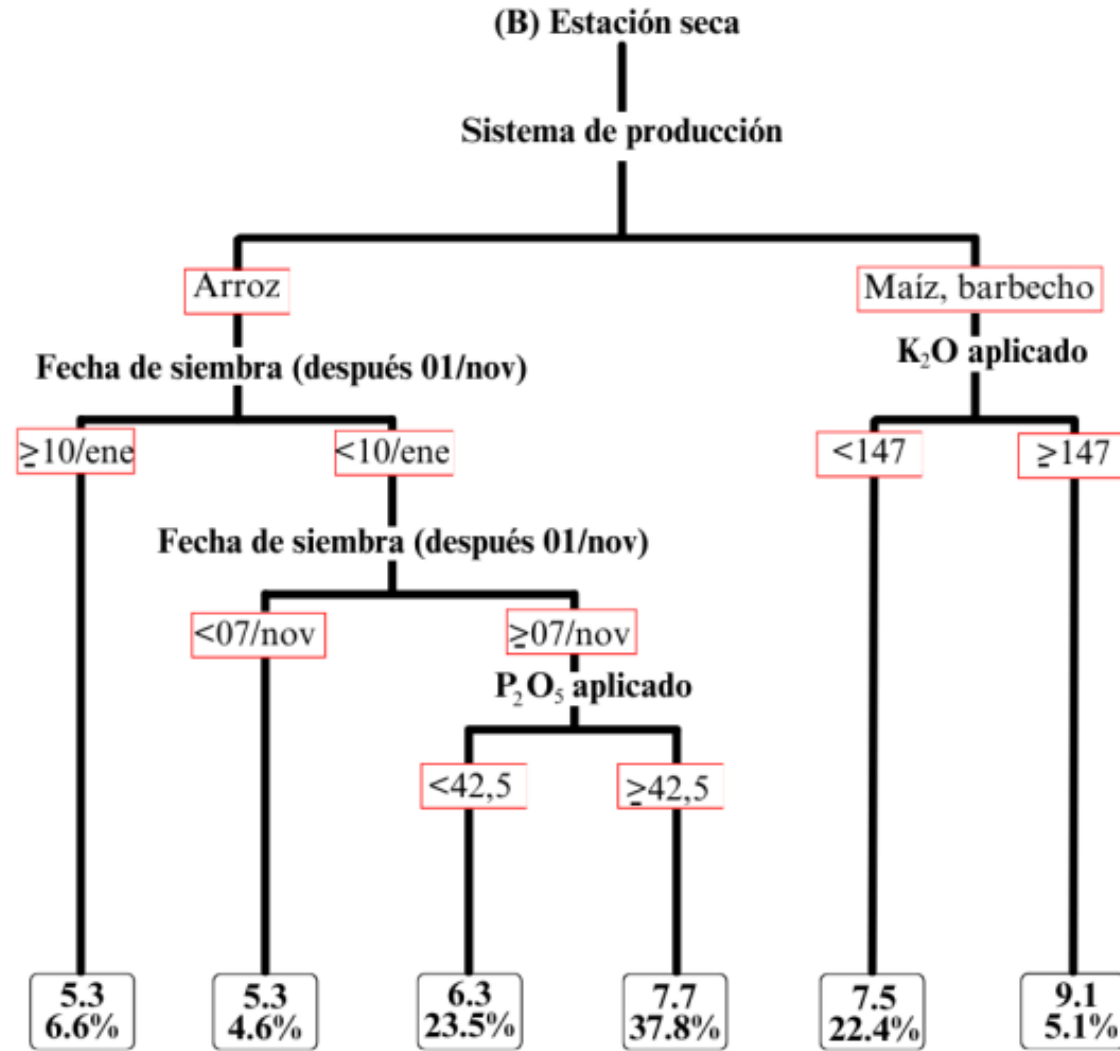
(B) Estación seca

Sistema de producción

Arroz

Maíz, barbecho

Fecha de siembra (después 01/nov)

$K_2O$ aplicado

≥10/ene

<10/ene

<147

≥147

Fecha de siembra (después 01/nov)

<07/nov

≥07/nov

$P_2O_5$ aplicado

<42,5

≥42,5

5.3
6.6%

5.3
4.6%

6.3
23.5%

7.7
37.8%

7.5
22.4%

9.1
5.1%